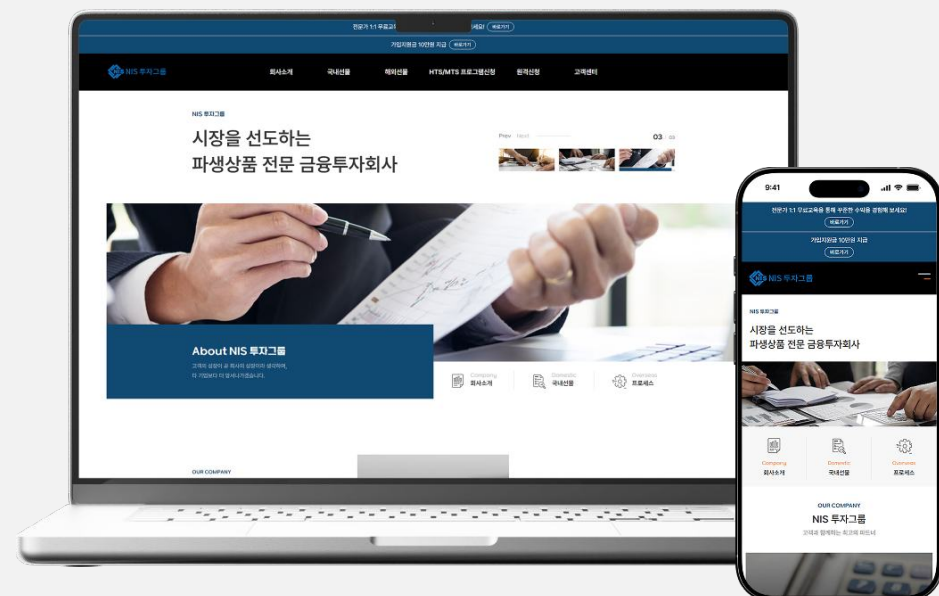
전문가 1:1 무료고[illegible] 세요! 바로가기

가입지원금 10만원 지급 바로가기

NIS 투자그룹

회사소개 국내선물 해외선물 HTS/MTS 프로그램신청 원격신청 고객센터

NIS 투자그룹

시장을 선도하는
파생상품 전문 금융투자회사

Prev Next 03 05

About NIS 투자그룹

고객의 성장이 곧 회사의 성장이라 생각하며,
더 가깝보다 더 앞서나가겠습니다.

Company 회사소개 Domestic 국내선물 Overseas 프로세스

OUR COMPANY

9:41

전문가 1:1 무료교육을 통해 꾸준한 수익을 경험해 보세요!
바로가기

가입지원금 10만원 지급
바로가기

NIS 투자그룹

NIS 투자그룹

시장을 선도하는
파생상품 전문 금융투자회사

Company 회사소개

Domestic 국내선물

Overseas 프로세스

OUR COMPANY

NIS 투자그룹

고객과 함께하는 최고의 파트너